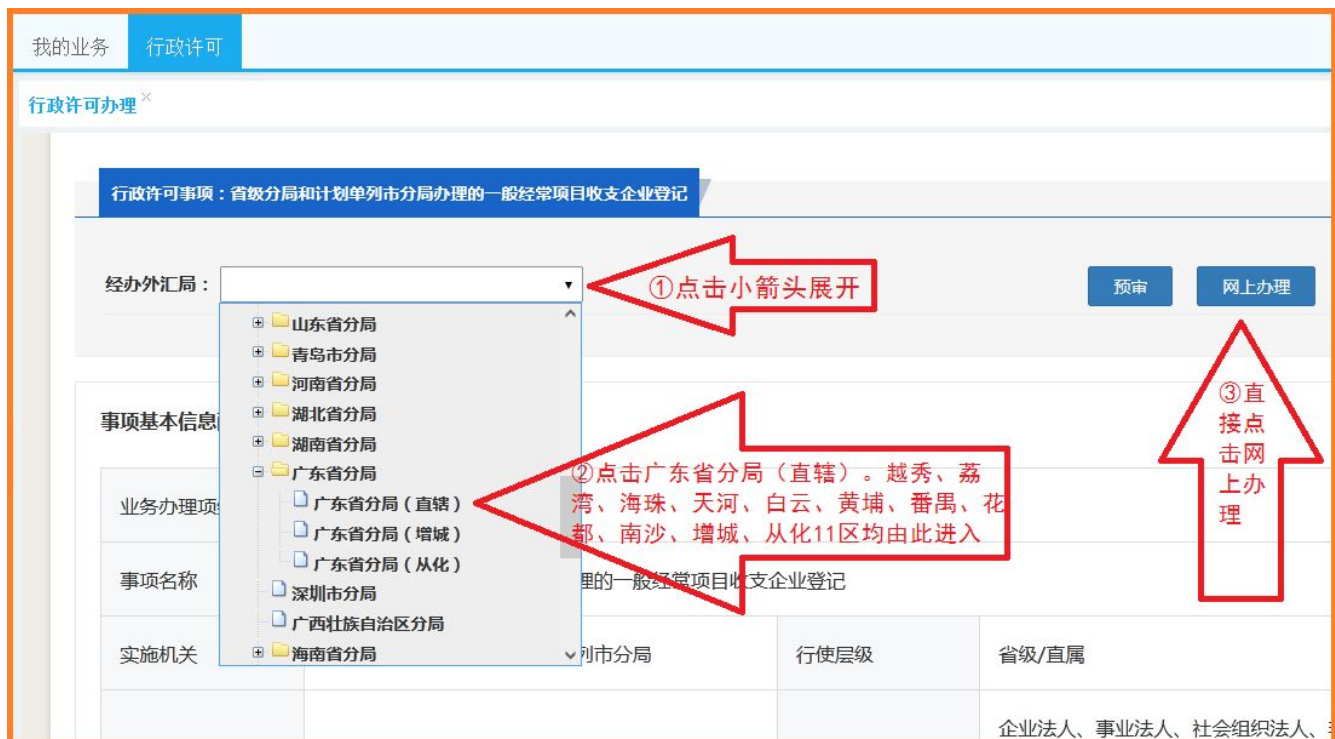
我的业务　行政许可

行政许可办理 ×

行政许可事项：省级分局和计划单列市分局办理的一般经常项目收支企业登记

经办外汇局：

①点击小箭头展开

预审　网上办理

山东省分局
青岛市分局
河南省分局
湖北省分局
湖南省分局
广东省分局
广东省分局（直辖）
广东省分局（增城）
广东省分局（从化）
深圳市分局
广西壮族自治区分局
海南省分局

事项基本信息

②点击广东省分局（直辖）。越秀、荔湾、海珠、天河、白云、黄埔、番禺、花都、南沙、增城、从化11区均由此进入

③直接点击网上办理

业务办理项

事项名称　理的一般经常项目收支企业登记

实施机关　列市分局　行使层级　省级/直属

企业法人、事业法人、社会组织法人、